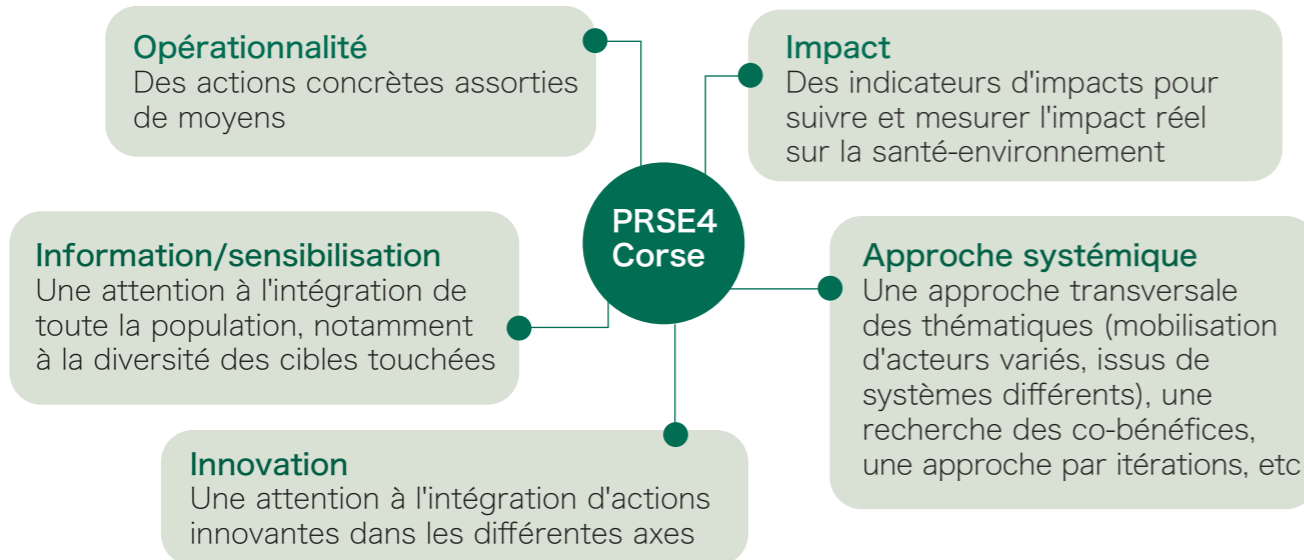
Opérationnalité
Des actions concrètes assorties de moyens

Impact
Des indicateurs d'impacts pour suivre et mesurer l'impact réel sur la santé-environnement

PRSE4 Corse

Information/sensibilisation
Une attention à l'intégration de toute la population, notamment à la diversité des cibles touchées

Approche systémique
Une approche transversale des thématiques (mobilisation d'acteurs variés, issus de systèmes différents), une recherche des co-bénéfices, une approche par itérations, etc

Innovation
Une attention à l'intégration d'actions innovantes dans les différentes axes